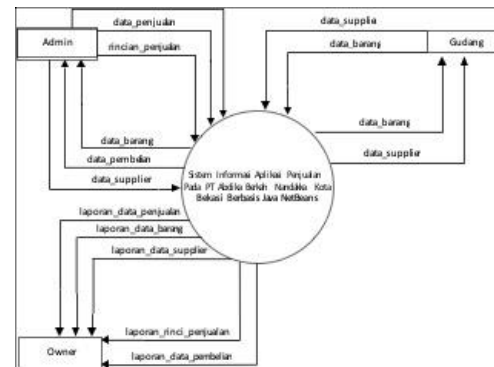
Admin

data_penjualan

rincian_penjualan

data_supplie

data_barang

Gudang

data_barang

data_supplier

data_barang

data_pembelian

data_supplier

Sistem Informasi Aplikasi Penjualan Pada PT Abdika Bersih Nandaka Kota Bekasi Berbasis Java NetBeans

laporan_data_penjualan

laporan_data_barang

laporan_data_supplier

laporan_rinci_penjualan

Owner

laporan_data_pembelian